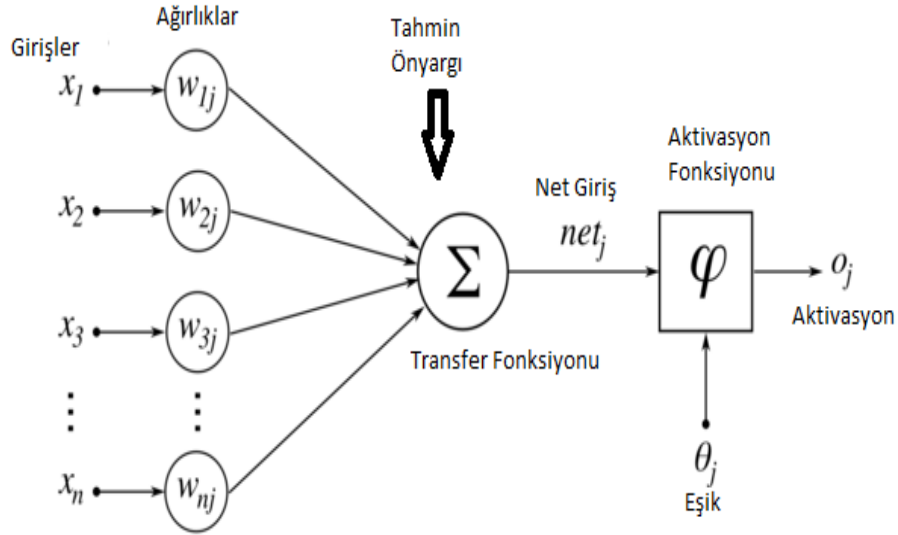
Ağırlıklar

Girişler

Tahmin
Önyargı

$x_1$ $w_{1j}$

$x_2$ $w_{2j}$

$x_3$ $w_{3j}$

$\vdots$ $\vdots$

$x_n$ $w_{nj}$

$\Sigma$

Transfer Fonksiyonu

Net Giriş
$net_j$

Aktivasyon
Fonksiyonu

$\varphi$

$o_j$
Aktivasyon

$\theta_j$
Eşik